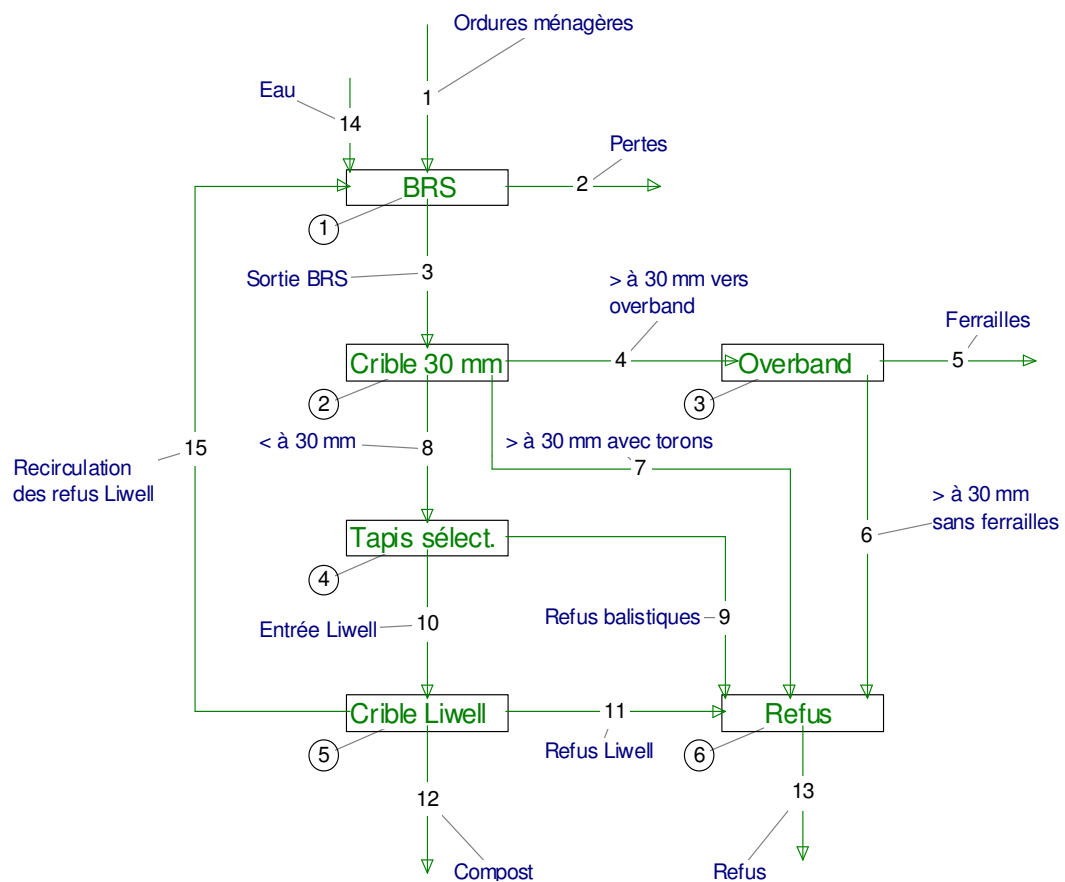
Ordures ménagères
1
Eau
14
BRS
1
Pertes
2
Sortie BRS
3
> à 30 mm vers overband
Crible 30 mm
2
4
Overband
3
Ferrailles
5
Recirculation des refus Liwell
15
< à 30 mm
8
> à 30 mm avec torons
7
> à 30 mm sans ferrailles
6
Tapis sélect.
4
Refus balistiques
9
Entrée Liwell
10
Crible Liwell
5
11
Refus Liwell
Refus
6
12
13
Compost
Refus